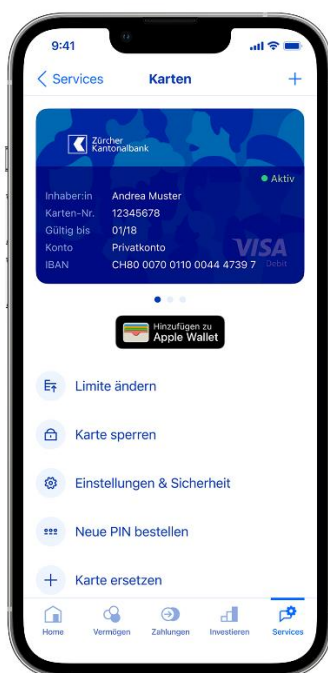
9:41

< Services Karten +

Zürcher Kantonalbank

● Aktiv

| | |
|---|---|
| Inhaber:in | Andrea Muster |
| Karten-Nr. | 12345678 |
| Gültig bis | 01/18 |
| Konto | Privatkonto |
| IBAN | CH80 0070 0110 0044 4739 7 |

VISA Debit

Hinzufügen zu Apple Wallet

Limite ändern

Karte sperren

Einstellungen & Sicherheit

Neue PIN bestellen

Karte ersetzen

Home Vermögen Zahlungen Investieren Services